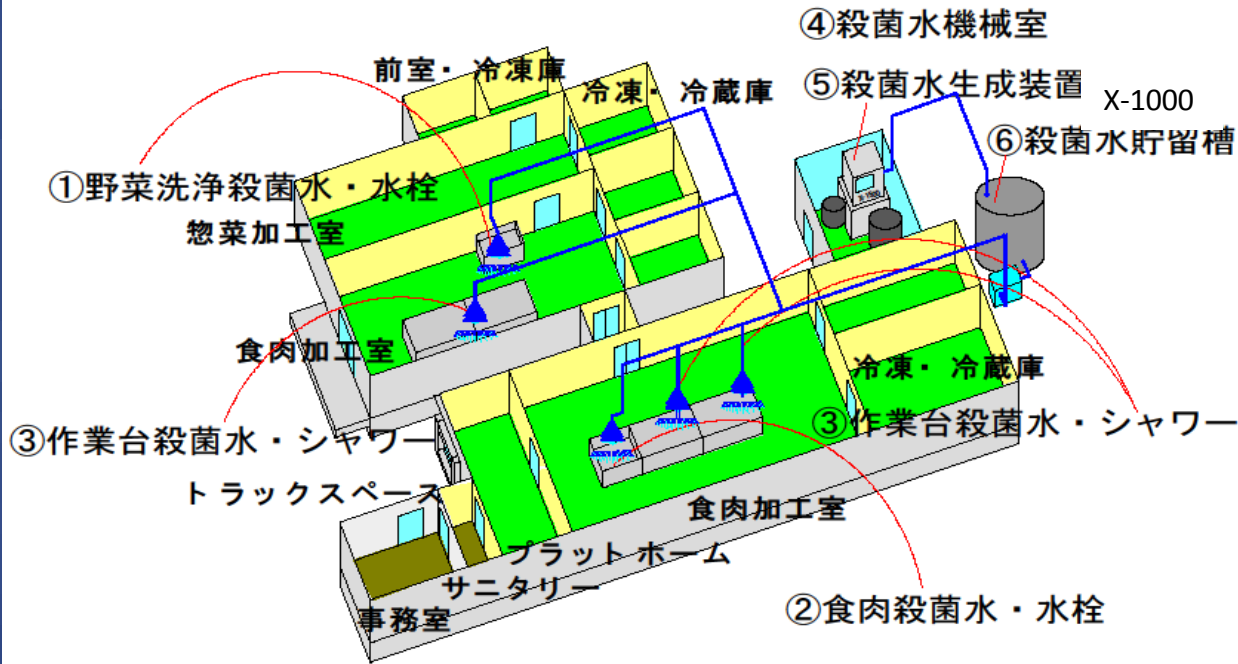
④殺菌水機械室

前室・冷凍庫

冷凍・冷蔵庫

⑤殺菌水生成装置

X-1000

⑥殺菌水貯留槽

①野菜洗浄殺菌水・水栓

惣菜加工室

食肉加工室

冷凍・冷蔵庫

③作業台殺菌水・シャワー

③作業台殺菌水・シャワー

トラックスペース

食肉加工室

プラットホーム

サニタリー

事務室

②食肉殺菌水・水栓